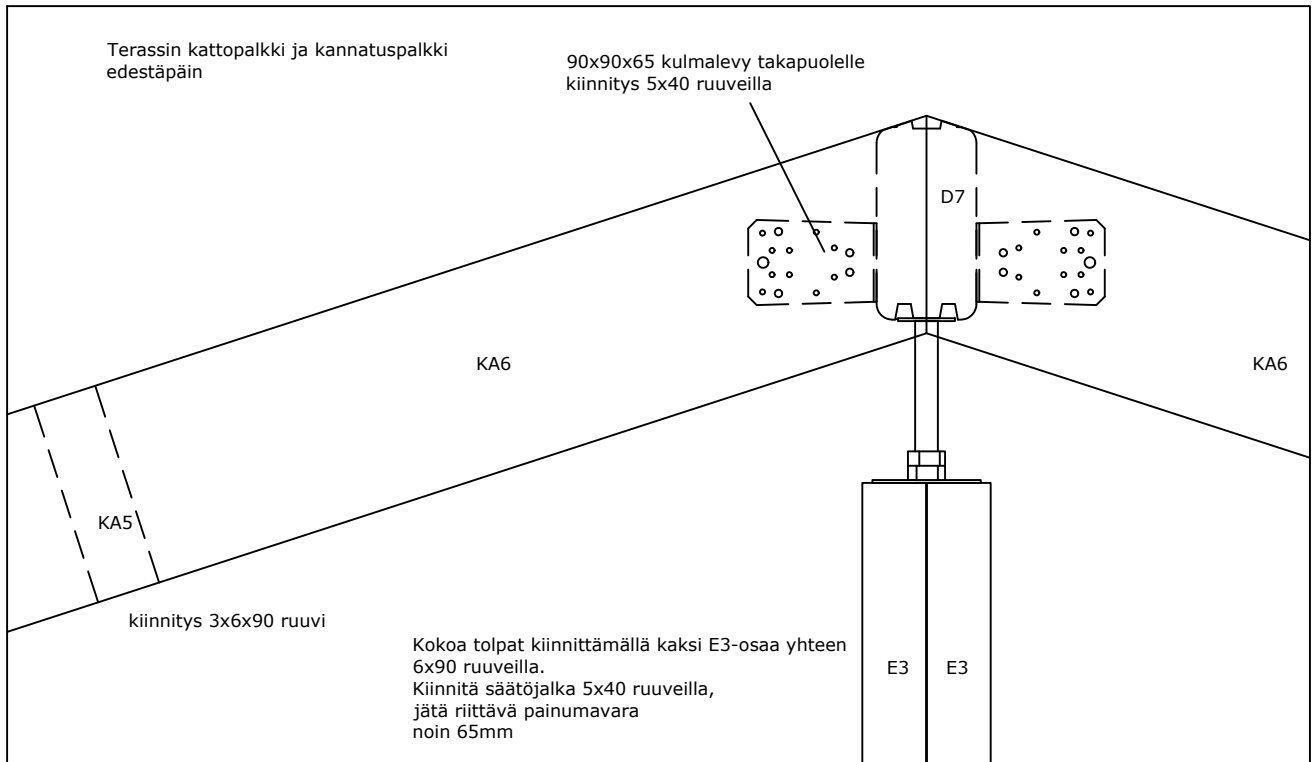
Terassin kattopalkki ja kannatuspalkki edestäpäin

90x90x65 kulmalevy takapuolelle
kiinnitys 5x40 ruuveilla

D7

KA6

KA6

KA5

kiinnitys 3x6x90 ruuvi

Kokoa tolpat kiinnittämällä kaksi E3-osaa yhteen 6x90 ruuveilla.
Kiinnitä säätöjalka 5x40 ruuveilla, jätä riittävä painumavara noin 65mm

E3

E3